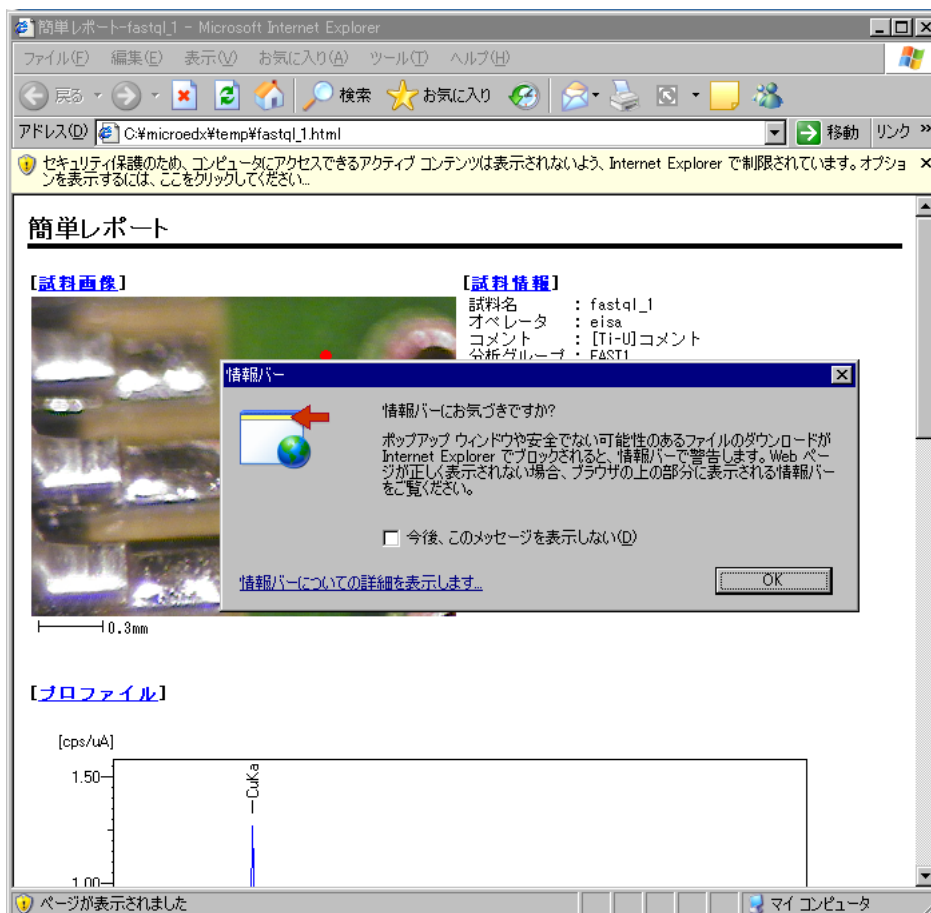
簡単レポート–fastql_1 – Microsoft Internet Explorer

ファイル(F) 編集(E) 表示(V) お気に入り(A) ツール(T) ヘルプ(H)

戻る 検索 お気に入り

アドレス(D) C:¥microedx¥temp¥fastql_1.html 移動 リンク »

セキュリティ保護のため、コンピュータにアクセスできるアクティブ コンテンツは表示されないよう、Internet Explorer で制限されています。オプションを表示するには、ここをクリックしてください...

簡単レポート

[試料画像]

[試料情報]
試料名 : fastql_1
オペレータ : eisa
コメント : [Ti-U]コメント
分析グループ : FAST1

0.3mm

情報バー

情報バーにお気づきですか?

ポップアップ ウィンドウや安全でない可能性のあるファイルのダウンロードが Internet Explorer でブロックされると、情報バーで警告します。Web ページが正しく表示されない場合、ブラウザの上の部分に表示される情報バーをご覧ください。

今後、このメッセージを表示しない(D)

情報バーについての詳細を表示します...

OK

[プロファイル]

[cps/uA]
1.50
CuKa
1.00

ページが表示されました

マイ コンピュータ